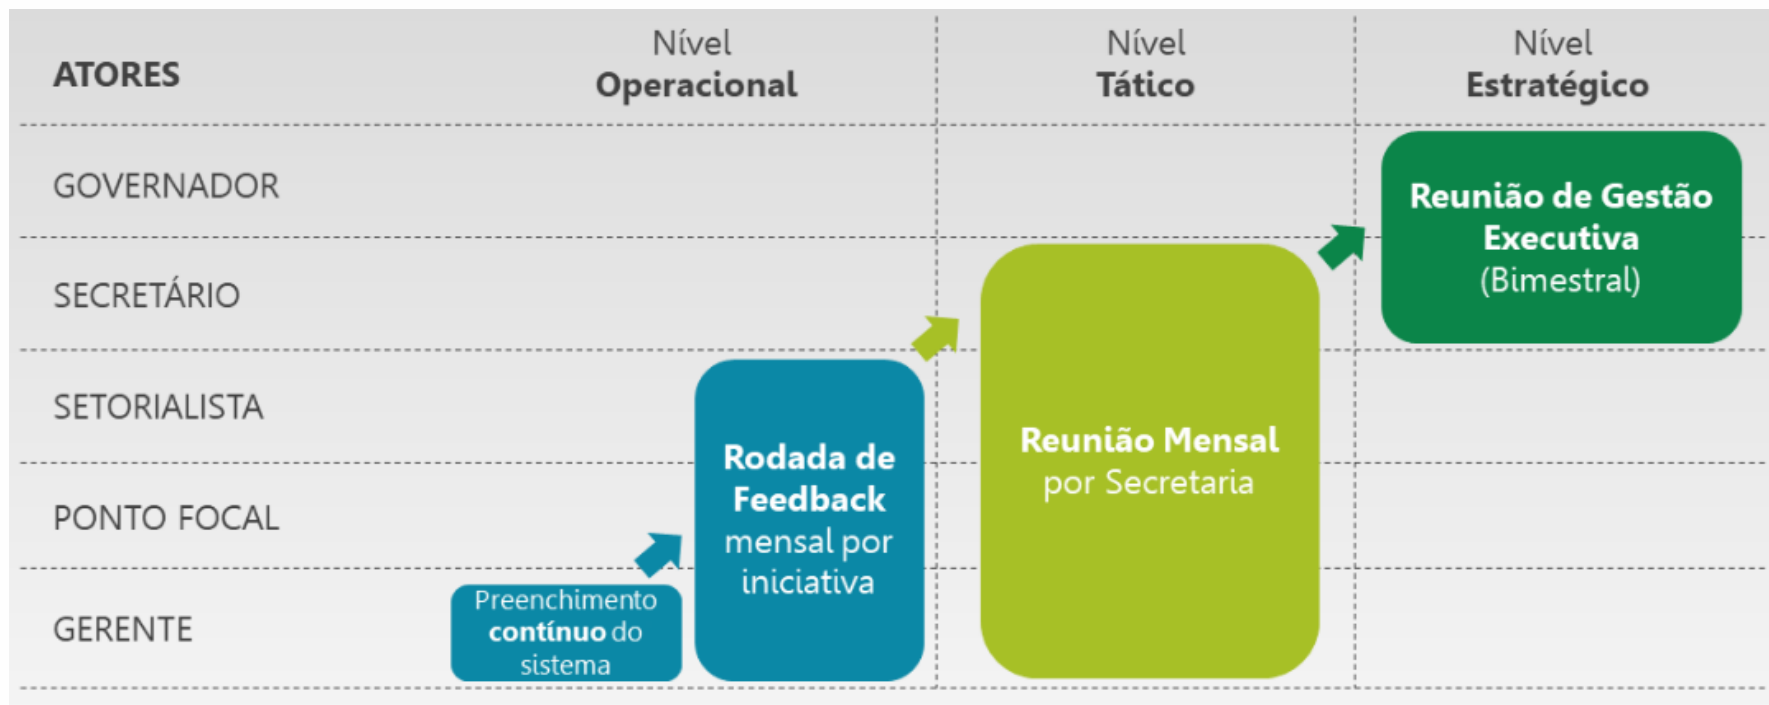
| ATORES | Nível Operacional | Nível Tático | Nível Estratégico |
|---|---|---|---|
| GOVERNADOR | | | Reunião de Gestão Executiva (Bimestral) |
| SECRETÁRIO | | Reunião Mensal por Secretaria | |
| SETORIALISTA | Rodada de Feedback mensal por iniciativa | | |
| PONTO FOCAL | | | |
| GERENTE | Preenchimento contínuo do sistema | | |